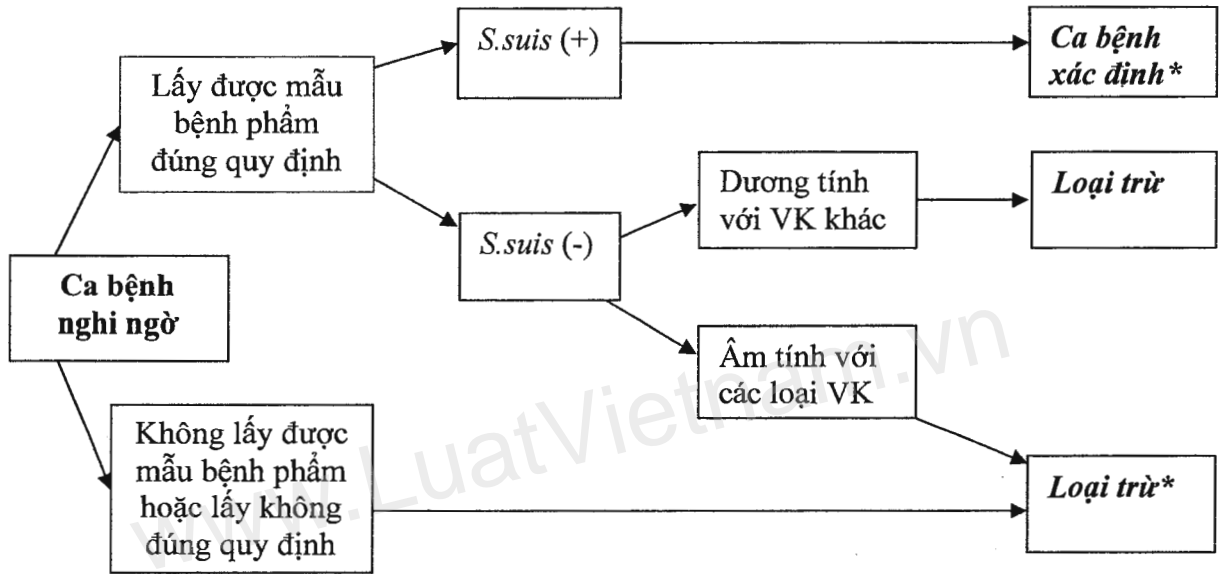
Ca bệnh nghi ngờ

Lấy được mẫu bệnh phẩm đúng quy định

Không lấy được mẫu bệnh phẩm hoặc lấy không đúng quy định

S.suis (+)

S.suis (-)

Dương tính với VK khác

Âm tính với các loại VK

Ca bệnh xác định*

Loại trừ

Loại trừ*

www.LuatVietnam.vn